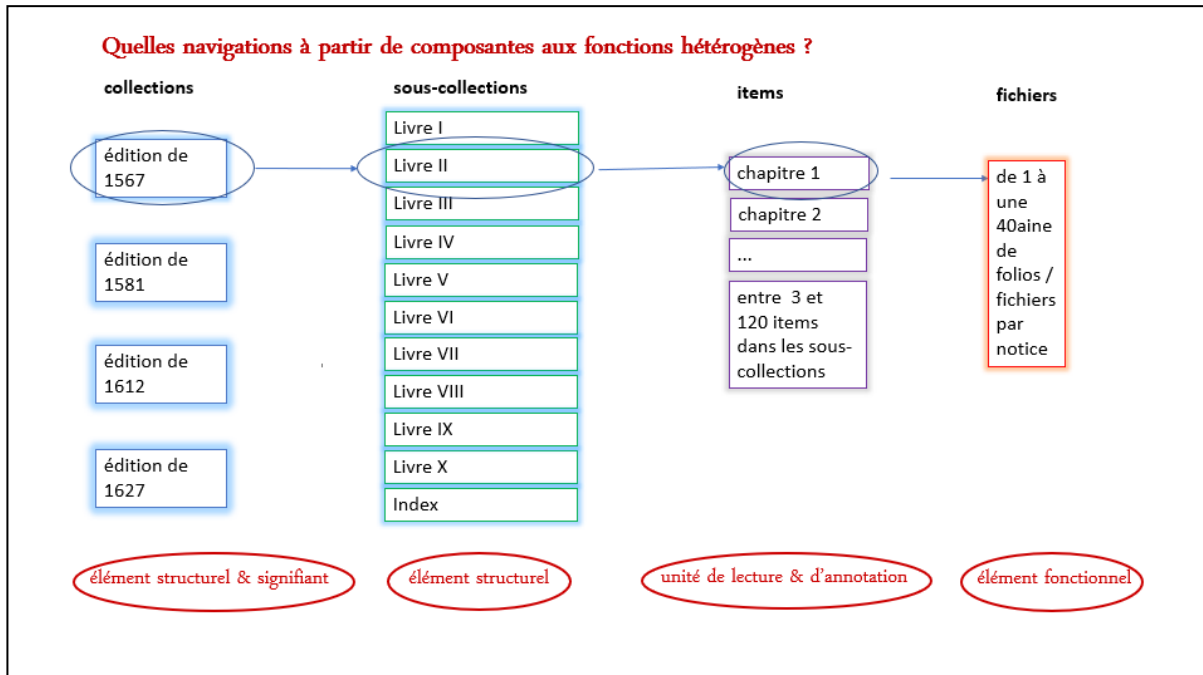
Quelles navigations à partir de composantes aux fonctions hétérogènes ?

collections

édition de 1567

édition de 1581

édition de 1612

édition de 1627

sous-collections

Livre I

Livre II

Livre III

Livre IV

Livre V

Livre VI

Livre VII

Livre VIII

Livre IX

Livre X

Index

items

chapitre 1

chapitre 2

...

entre 3 et 120 items dans les sous-collections

fichiers

de 1 à une 40aine de folios / fichiers par notice

élément structurel & signifiant

élément structurel

unité de lecture & d'annotation

élément fonctionnel